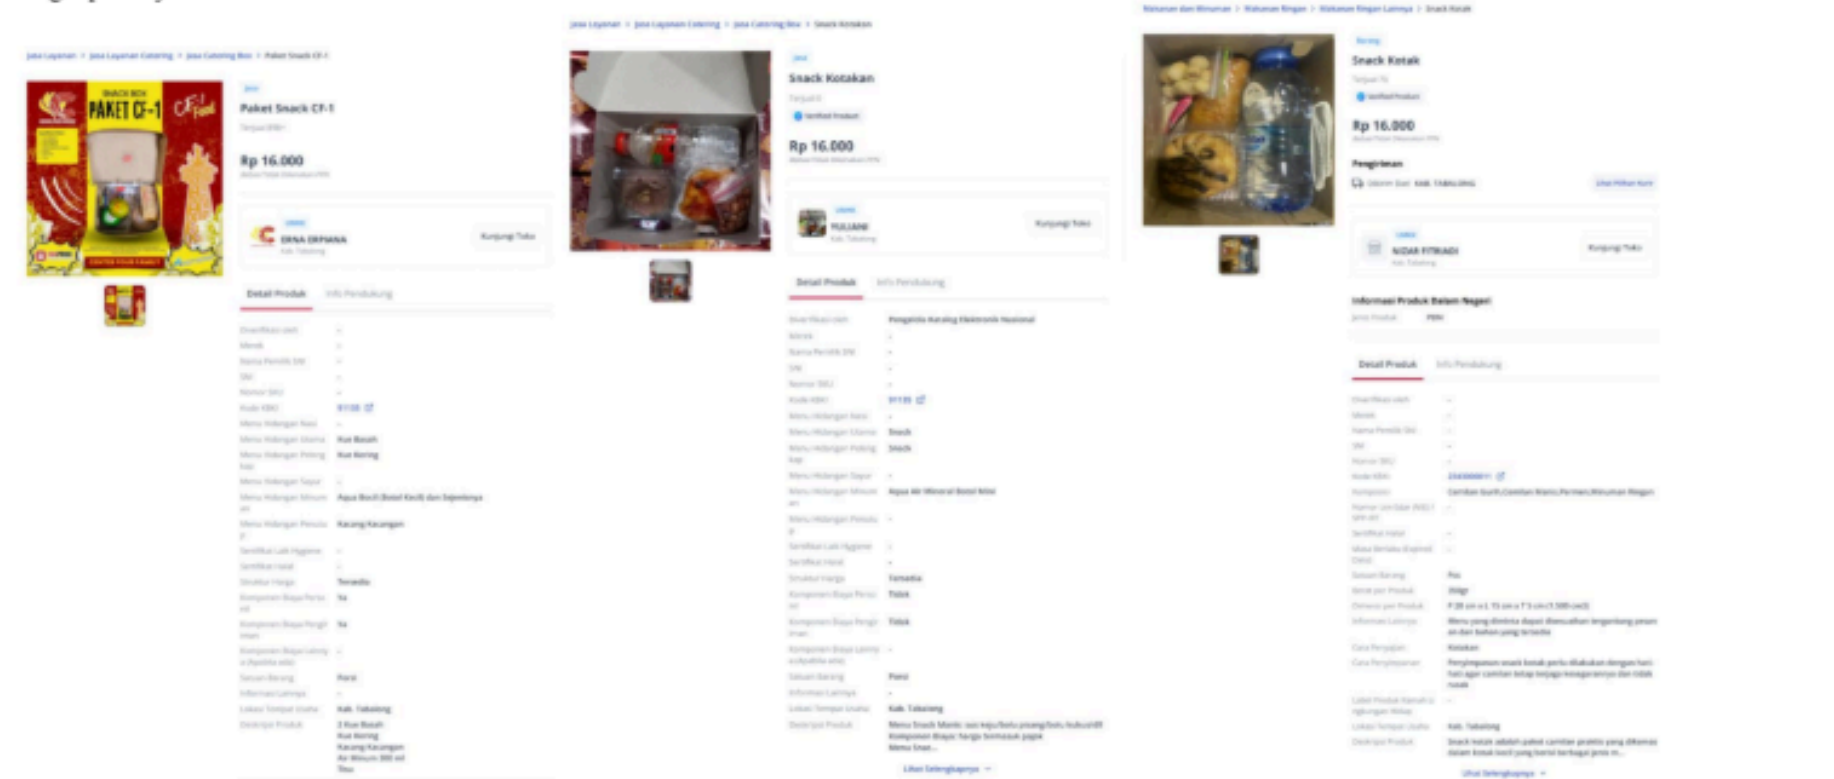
Jasa Layanan > Jasa Layanan Catering > Jasa Catering Box > Paket Snack CF-1

SNACK BOX
PAKET CF-1
CF-1 Food

Jasa
Paket Snack CF-1

Rp 16.000

ERNA ERPIANA
Kunjungi Toko

Detail Produk
Info Pendukung

Kue Basah
Kue Kering
Aqua Botol (Botol Kecil) dan Sejenisnya
Kacang Kacangan
Tersedia
Ya
Ya
Porsi
Kab. Tabalong
3 Kue Basah
Kue Kering
Kacang Kacangan
Air Minum
Tisu

Jasa Layanan > Jasa Layanan Catering > Jasa Catering Box > Snack Kotakan

Jasa
Snack Kotakan

Verified Produk

Rp 16.000

YULIANI
Kunjungi Toko

Detail Produk
Info Pendukung

Pengelola Barang Elektronik Nasional
Snack
Snack
Aqua Air Mineral Botol Mini
Tersedia
Tidak
Tidak
Porsi
Kab. Tabalong

Lihat Selengkapnya

Makanan dan Minuman > Makanan Ringan > Makanan Ringan Lainnya > Snack Kotak

Barang
Snack Kotak

Verified Produk

Rp 16.000

Pengiriman
Kab. Tabalong
Lihat Pilihan Kurir

NIZAR FITRIADI
Kunjungi Toko

Informasi Produk Dalam Negeri
PDN

Detail Produk
Info Pendukung

Cemilan kue/Cemilan Manis/Permen/Minuman Ringan
Pcs
Kotakan
Kab. Tabalong

Lihat Selengkapnya